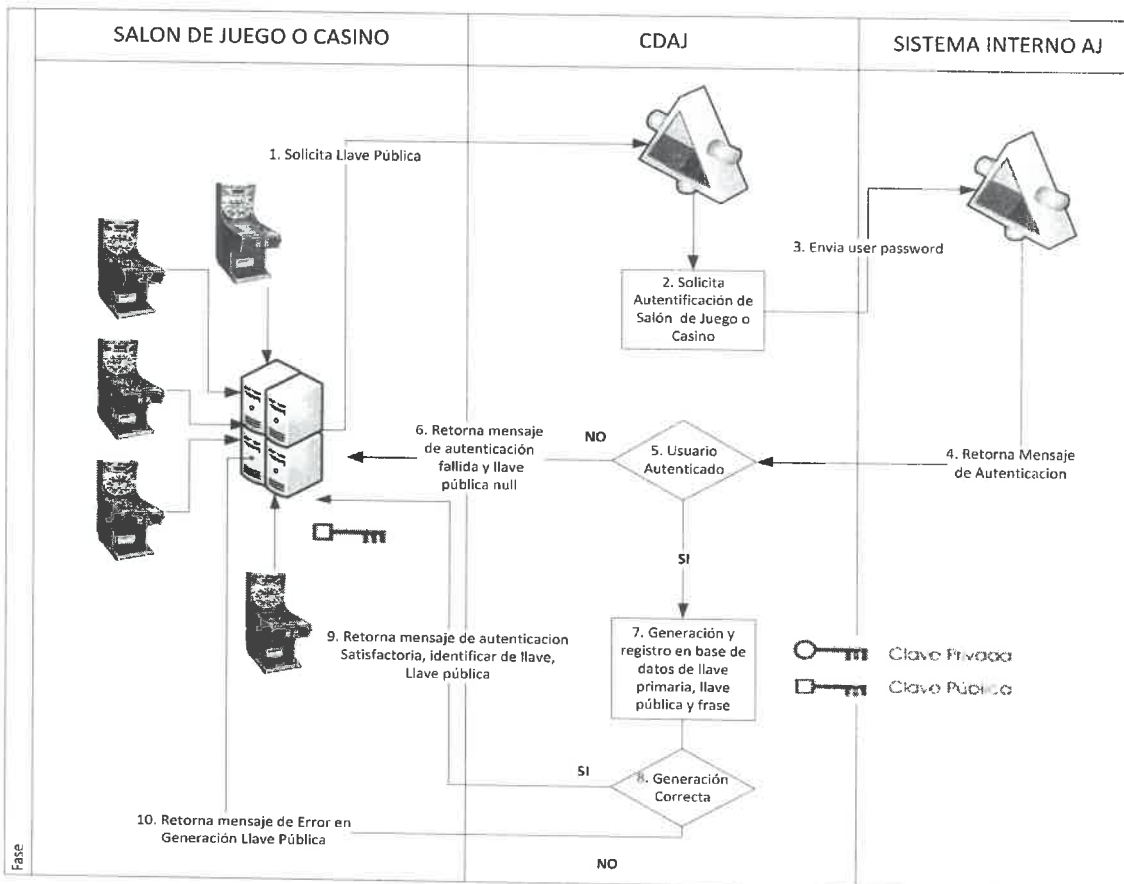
SALON DE JUEGO O CASINO

CDAJ

SISTEMA INTERNO AJ

1. Solicita Llave Pública

3. Envia user password

2. Solicita Autentificación de Salón de Juego o Casino

6. Retorna mensaje de autenticación fallida y llave pública null

NO

5. Usuario Autenticado

4. Retorna Mensaje de Autenticacion

SI

9. Retorna mensaje de autenticacion Satisfactoria, identificar de llave, Llave pública

7. Generación y registro en base de datos de llave primaria, llave pública y frase

Clave Privada

Clave Pública

SI

8. Generación Correcta

10. Retorna mensaje de Error en Generación Llave Pública

NO

Fase